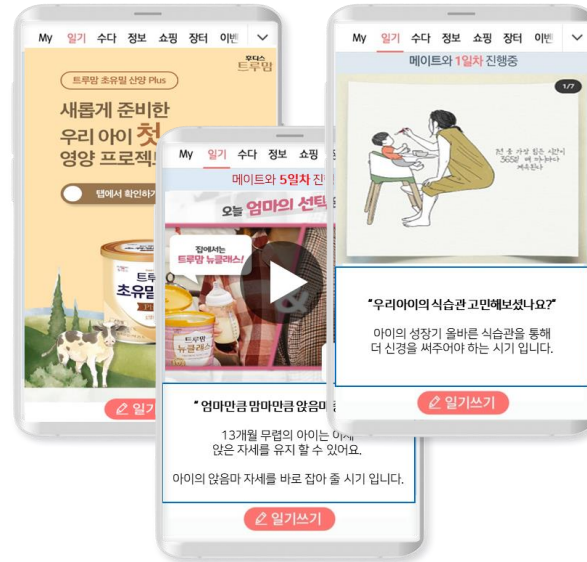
My 일기 수다 정보 쇼핑 장터 이벤

후디스 트루맘

트루맘 초유밀 산양 Plus

새롭게 준비한 우리 아이 첫 영양 프로젝

탭에서 확인하기

트루 초유밀

일기

My 일기 수다 정보 쇼핑

메이트와 5일차 진

오늘 엄마의 선택

잡에서는 트루맘 뉴클래스!

트루맘 뉴클래스

" 엄마만큼 맘마만큼 앉음마

13개월 무렵의 아이는 이제 앉은 자세를 유지 할 수 있어요.

아이의 앉음마 자세를 바로 잡아 줄 시기 입니다.

일기쓰기

My 일기 수다 정보 쇼핑 장터 이벤

메이트와 1일차 진행중

1/7

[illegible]

"우리아이의 식습관 고민해보셨나요?"

아이의 성장기 올바른 식습관을 통해 더 신경을 써주어야 하는 시기 입니다.

일기쓰기